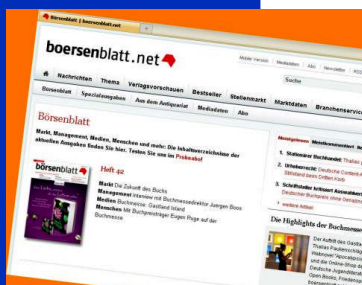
Börsenblatt | boersenblatt.net

boersenblatt.net

Mobiler Version | Mediadaten | Abo | Newsletter | RSS

Suche

Nachrichten | Thema | Verlagsvorschauen | Bestseller | Stellenmarkt | Marktdaten | Branchenservice

Börsenblatt | Spezialausgaben | Aus dem Antiquariat | Mediadaten | Abo

Börsenblatt

Markt, Management, Medien, Menschen und mehr: Die Inhaltsverzeichnisse der aktuellen Ausgaben finden Sie hier. Testen Sie uns im Probeabo!

Heft 42

Markt Die Zukunft des Buchs
Management Interview mit Buchmessedirektor Juergen Boos
Medien Buchmesse: Gastland Island
Menschen Mit Buchpreisträger Eugen Ruge auf der Buchmesse

Meistgelesen | Meistkommentiert | Neu

1. Stationärer Buchhandel: Thalia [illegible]
2. Urheberrecht: Deutsche Content-A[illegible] Stillstand beim Dritten Korb
3. Schriftsteller kritisiert Auswahlen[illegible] Deutschen Buchpreis ohne Gegena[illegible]
weitere Artikel

Die Highlights der Buchmesse

Der Auftritt des Gastla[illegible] Thalias Paukenschlag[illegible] Webinoin, Spezialsc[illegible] und die Online-Welt d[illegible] Deutsche Jugendlite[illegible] Open Books, Friedens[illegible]